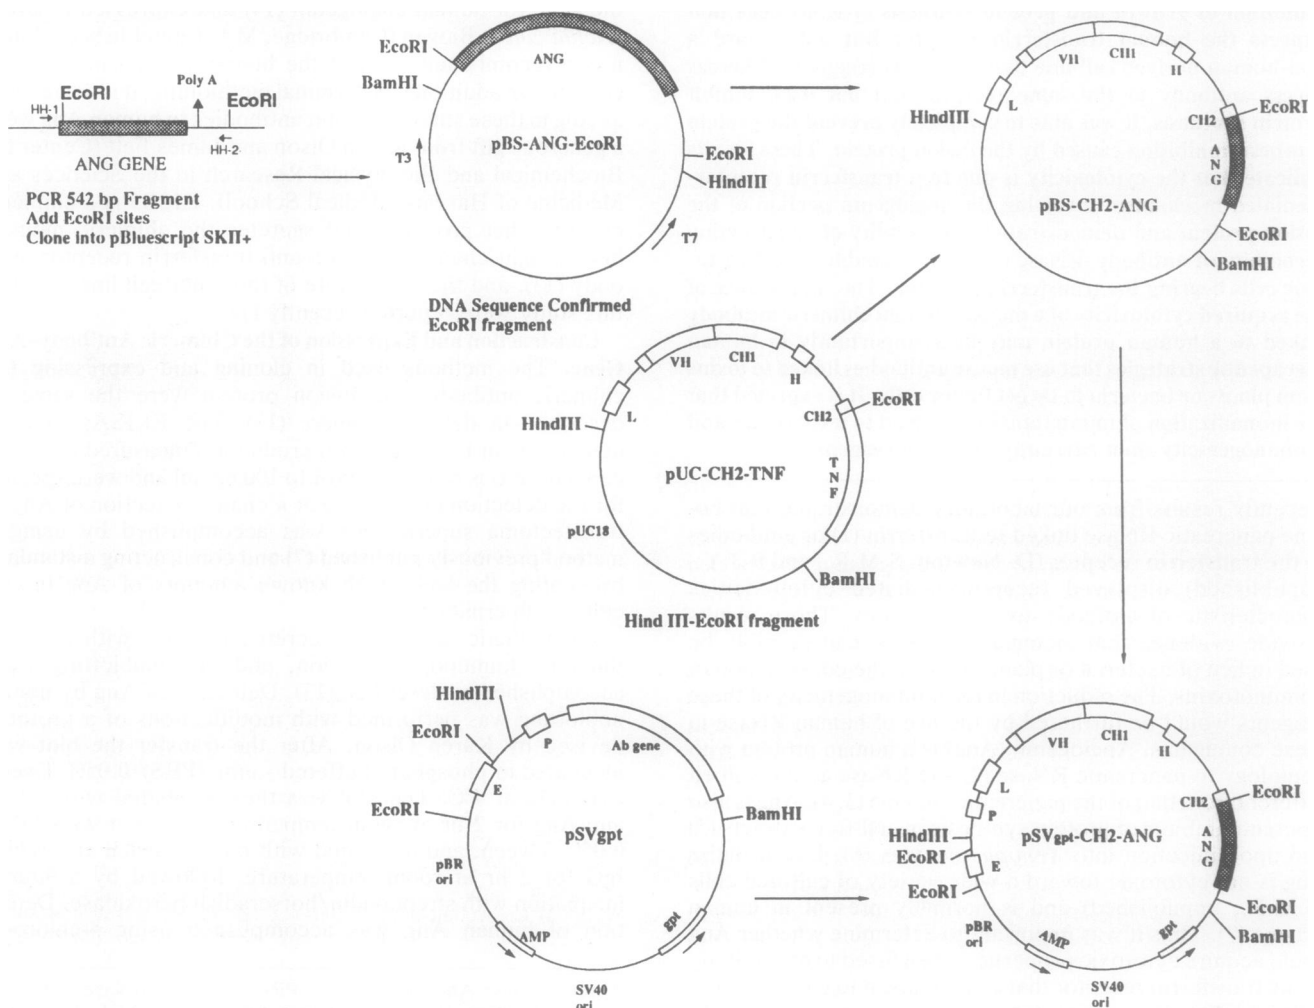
EcoRI
Poly A
EcoRI
HH-1
HH-2
ANG GENE
PCR 542 bp Fragment
Add EcoRI sites
Clone into pBluescript SKII+

EcoRI
ANG
BamHI
pBS-ANG-EcoRI
T3
EcoRI
HindIII
T7
DNA Sequence Confirmed
EcoRI fragment

VII
CH1
H
HindIII
L
CH2
EcoRI
pBS-CH2-ANG
A
N
G
EcoRI
BamHI

VII
CH1
H
HindIII
L
CH2
EcoRI
pUC-CH2-TNF
T
N
F
pUC18
BamHI
Hind III-EcoRI fragment

HindIII
EcoRI
P
Ab gene
E
EcoRI
pSVgpt
BamHI
pBR ori
AMP
gpt
SV40 ori

VII
CH1
H
L
CH2
EcoRI
P
HindIII
EcoRI
pSVgpt-CH2-ANG
A
N
G
E
EcoRI
EcoRI
pBR ori
AMP
gpt
BamHI
SV40 ori